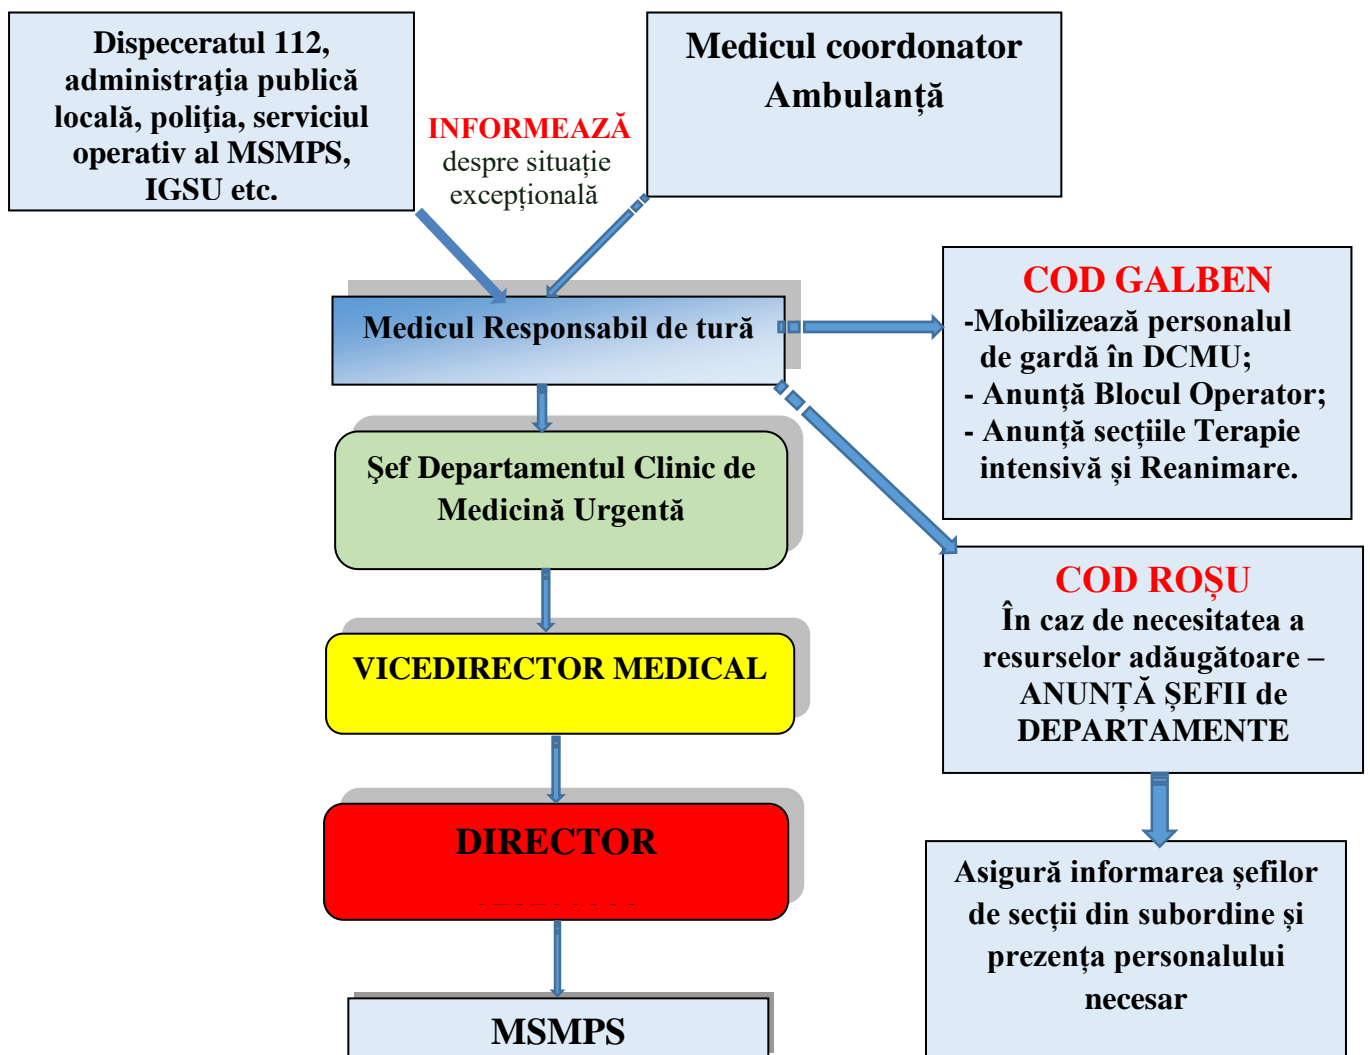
Dispeceratul 112, administraţia publică locală, poliţia, serviciul operativ al MSMPS, IGSU etc.

INFORMEAZĂ despre situație excepțională

Medicul coordonator Ambulanță

Medicul Responsabil de tură

COD GALBEN
-Mobilizează personalul de gardă în DCMU;
- Anunță Blocul Operator;
- Anunță secțiile Terapie intensivă și Reanimare.

Şef Departamentul Clinic de Medicină Urgentă

COD ROȘU
În caz de necesitatea a resurselor adăugătoare – ANUNȚĂ ȘEFII de DEPARTAMENTE

VICEDIRECTOR MEDICAL

DIRECTOR

Asigură informarea șefilor de secții din subordine și prezența personalului necesar

MSMPS